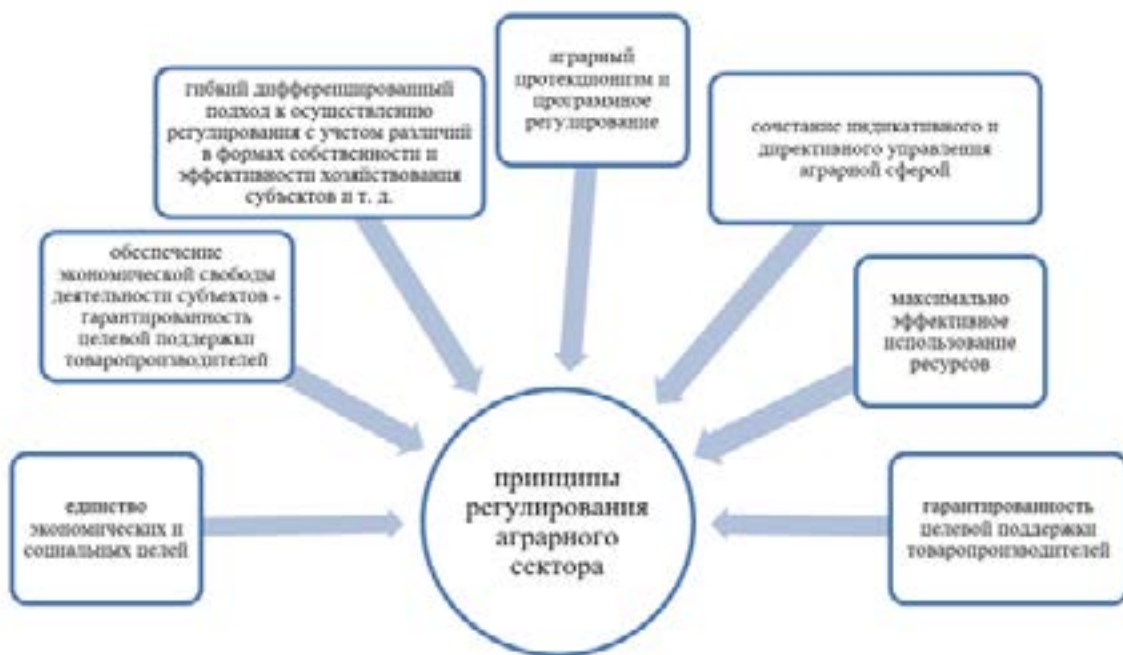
гибкий дифференцированный подход к осуществлению регулирования с учетом различий в формах собственности и эффективности хозяйствования субъектов и т. д.

аграрный протекционизм и программное регулирование

сочетание индикативного и директивного управления аграрной сферой

обеспечение экономической свободы деятельности субъектов - гарантированность целевой поддержки товаропроизводителей

максимально эффективное использование ресурсов

единство экономических и социальных целей

принципы регулирования аграрного сектора

гарантированность целевой поддержки товаропроизводителей